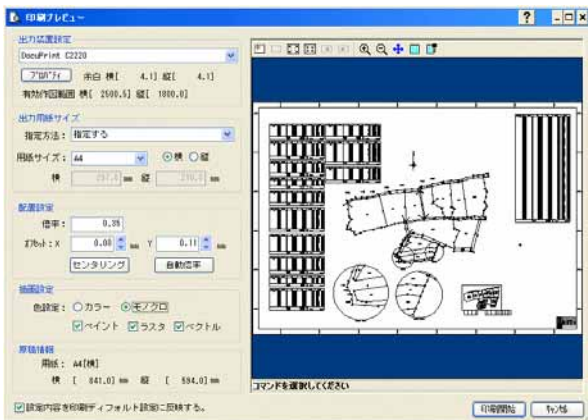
印刷プレビュー

出力装置設定
DocuPrint C2220
プロパティ 余白 横[ 4.1] 縦[ 4.1]
有効作図範囲 横[ 2500.5] 縦[ 1800.0]

出力用紙サイズ
指定方法: 指定する
用紙サイズ: A4 ◉横 ○縦
横 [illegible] mm 縦 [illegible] mm

配置設定
倍率: 0.35
オフセット: X 0.00 mm Y 0.11 mm
センタリング 自動倍率

描画設定
色設定: ○カラー ◉モノクロ
☑ペイント ☑ラスタ ☑ベクトル

原稿情報
用紙: A4[横]
横 [ 841.0] mm 縦 [ 594.0] mm

コマンドを選択してください

☑設定内容を印刷ディフォルト設定に反映する。

印刷開始 キャンセル